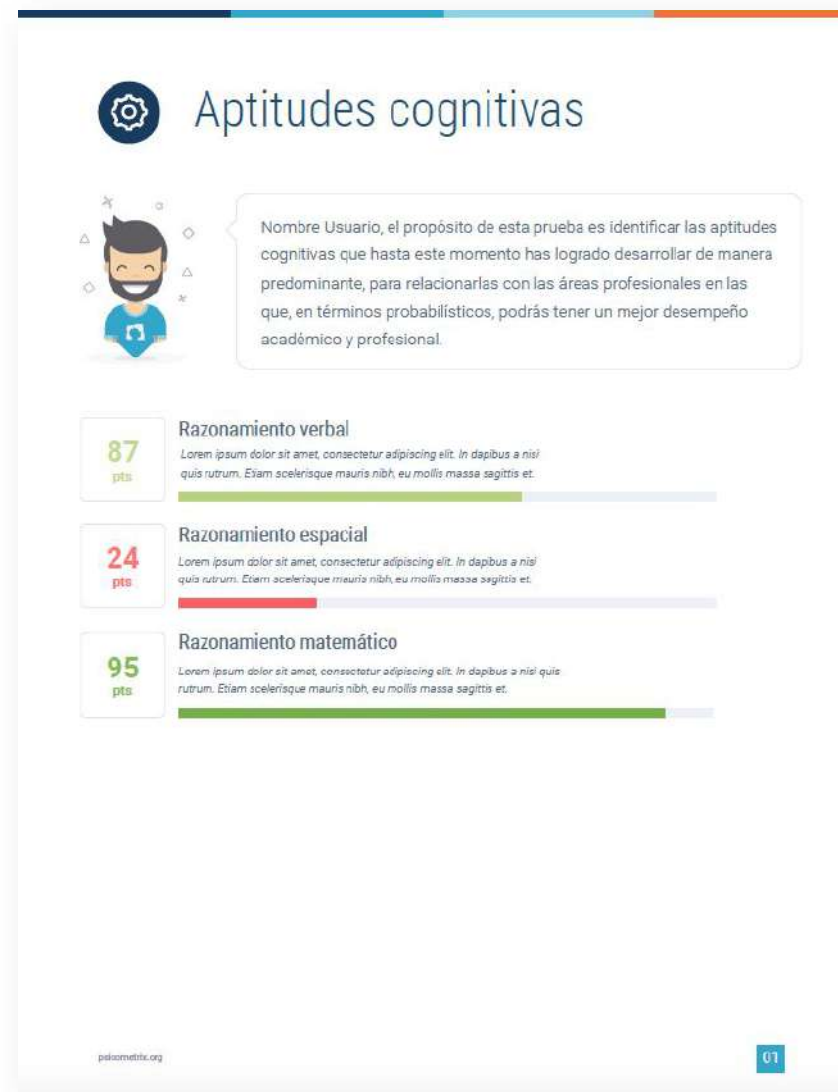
Aptitudes cognitivas

Nombre Usuario, el propósito de esta prueba es identificar las aptitudes cognitivas que hasta este momento has logrado desarrollar de manera predominante, para relacionarlas con las áreas profesionales en las que, en términos probabilísticos, podrás tener un mejor desempeño académico y profesional.

87
pts

Razonamiento verbal

Lorem ipsum dolor sit amet, consectetur adipiscing elit. In dapibus a nisi quis rutrum. Etiam scelerisque mauris nibh, eu mollis massa sagittis et.

24
pts

Razonamiento espacial

Lorem ipsum dolor sit amet, consectetur adipiscing elit. In dapibus a nisi quis rutrum. Etiam scelerisque mauris nibh, eu mollis massa sagittis et.

95
pts

Razonamiento matemático

Lorem ipsum dolor sit amet, consectetur adipiscing elit. In dapibus a nisi quis rutrum. Etiam scelerisque mauris nibh, eu mollis massa sagittis et.

psicometrix.org

01